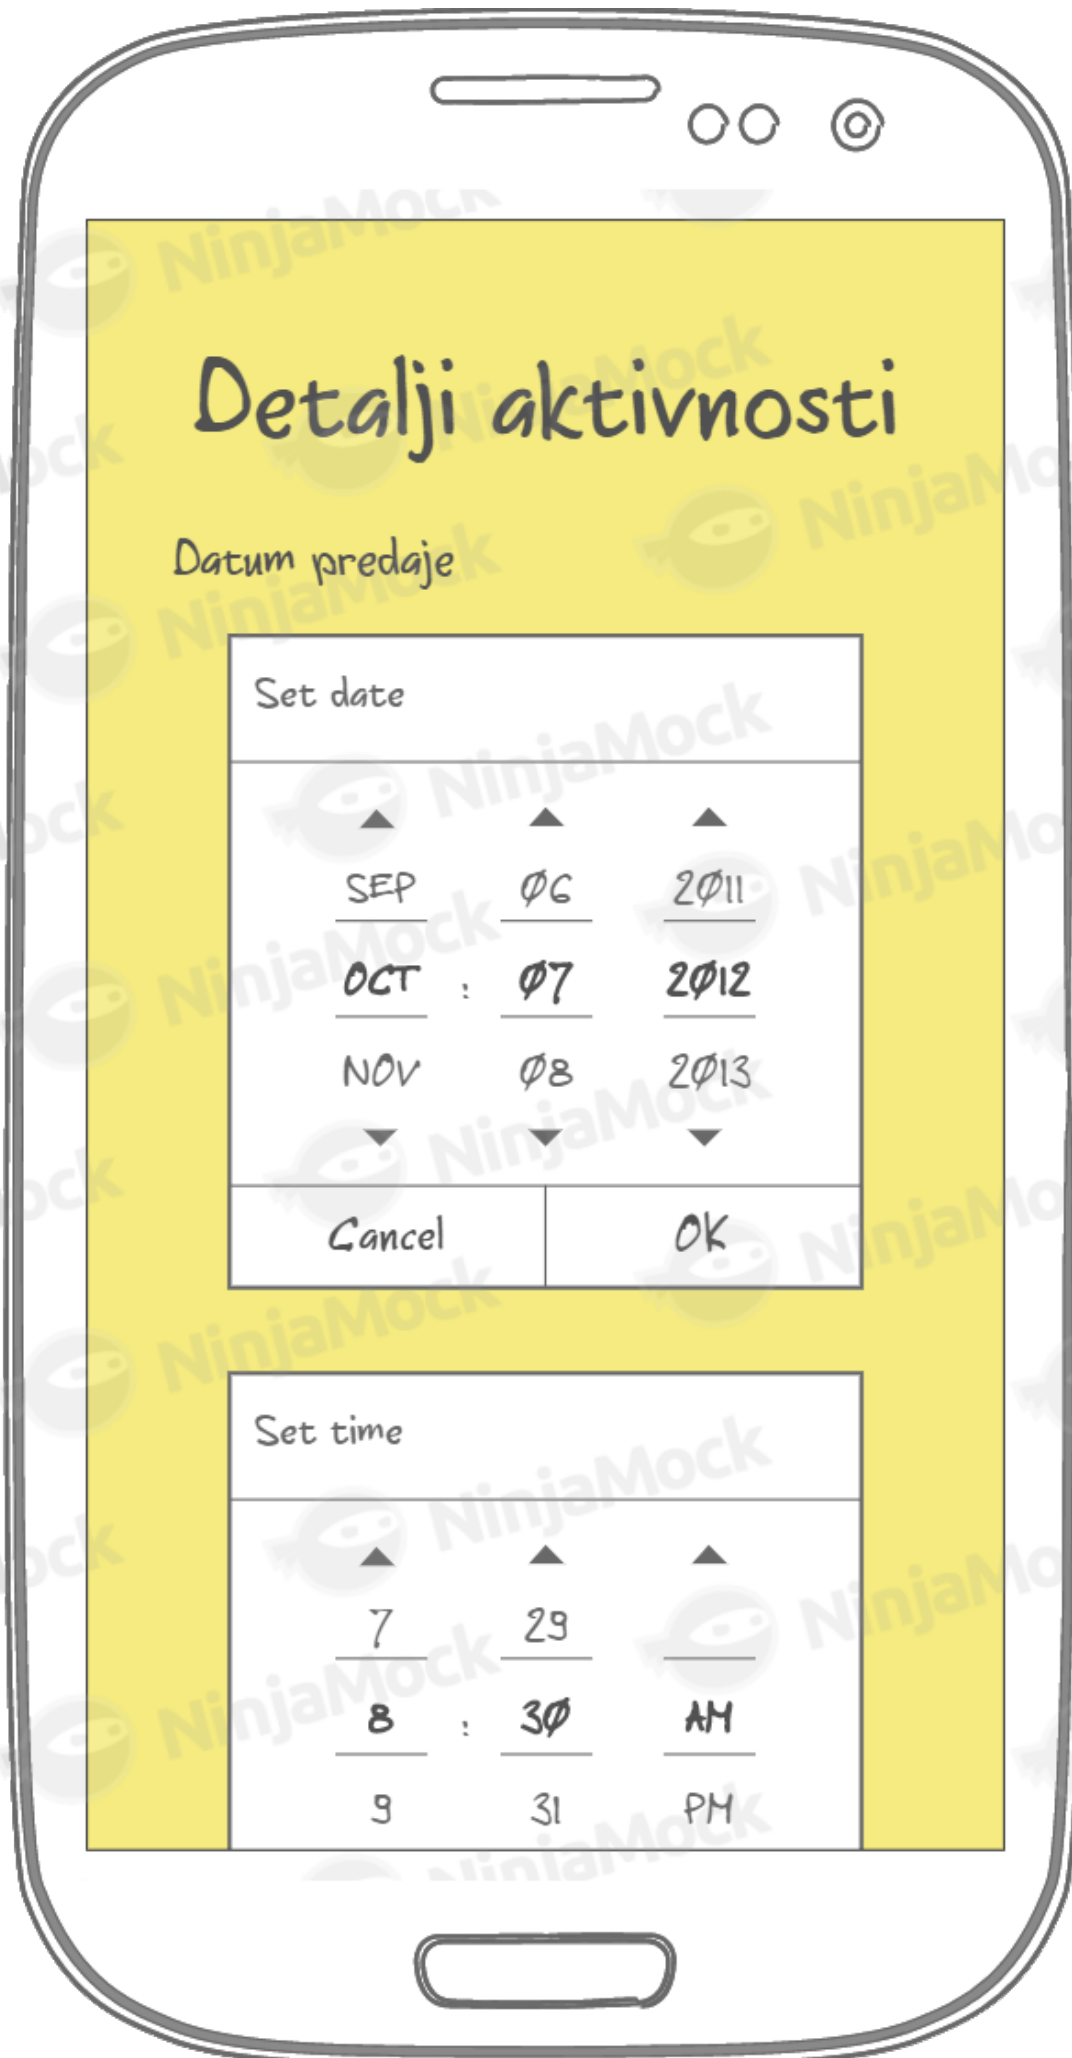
Detalji aktivnosti

Datum predaje

Set date

| SEP | | Ø6 | 2Ø11 |
|---|---|---|---|
| OCT | : | Ø7 | 2Ø12 |
| NOV | | Ø8 | 2Ø13 |

Cancel OK

Set time

| 7 | | 29 | |
|---|---|---|---|
| 8 | : | 3Ø | AM |
| 9 | | 31 | PM |

NinjaMock